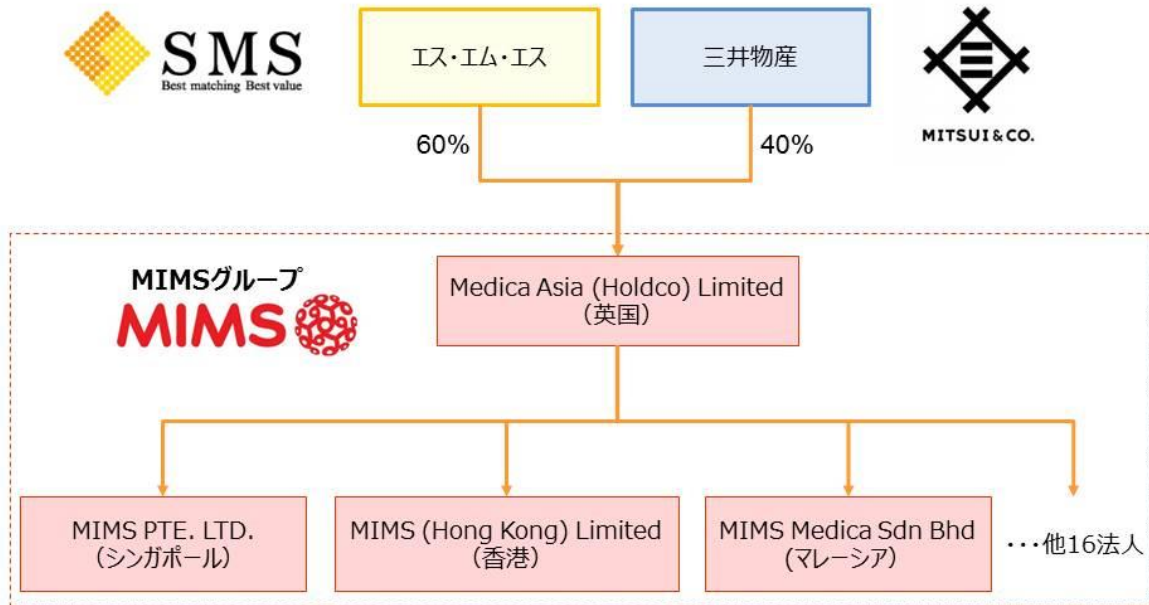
SMS
Best matching Best value

エス・エム・エス

三井物産

MITSUI & CO.

60%

40%

MIMSグループ
MIMS

Medica Asia (Holdco) Limited
(英国)

MIMS PTE. LTD.
(シンガポール)

MIMS (Hong Kong) Limited
(香港)

MIMS Medica Sdn Bhd
(マレーシア)

・・・他16法人